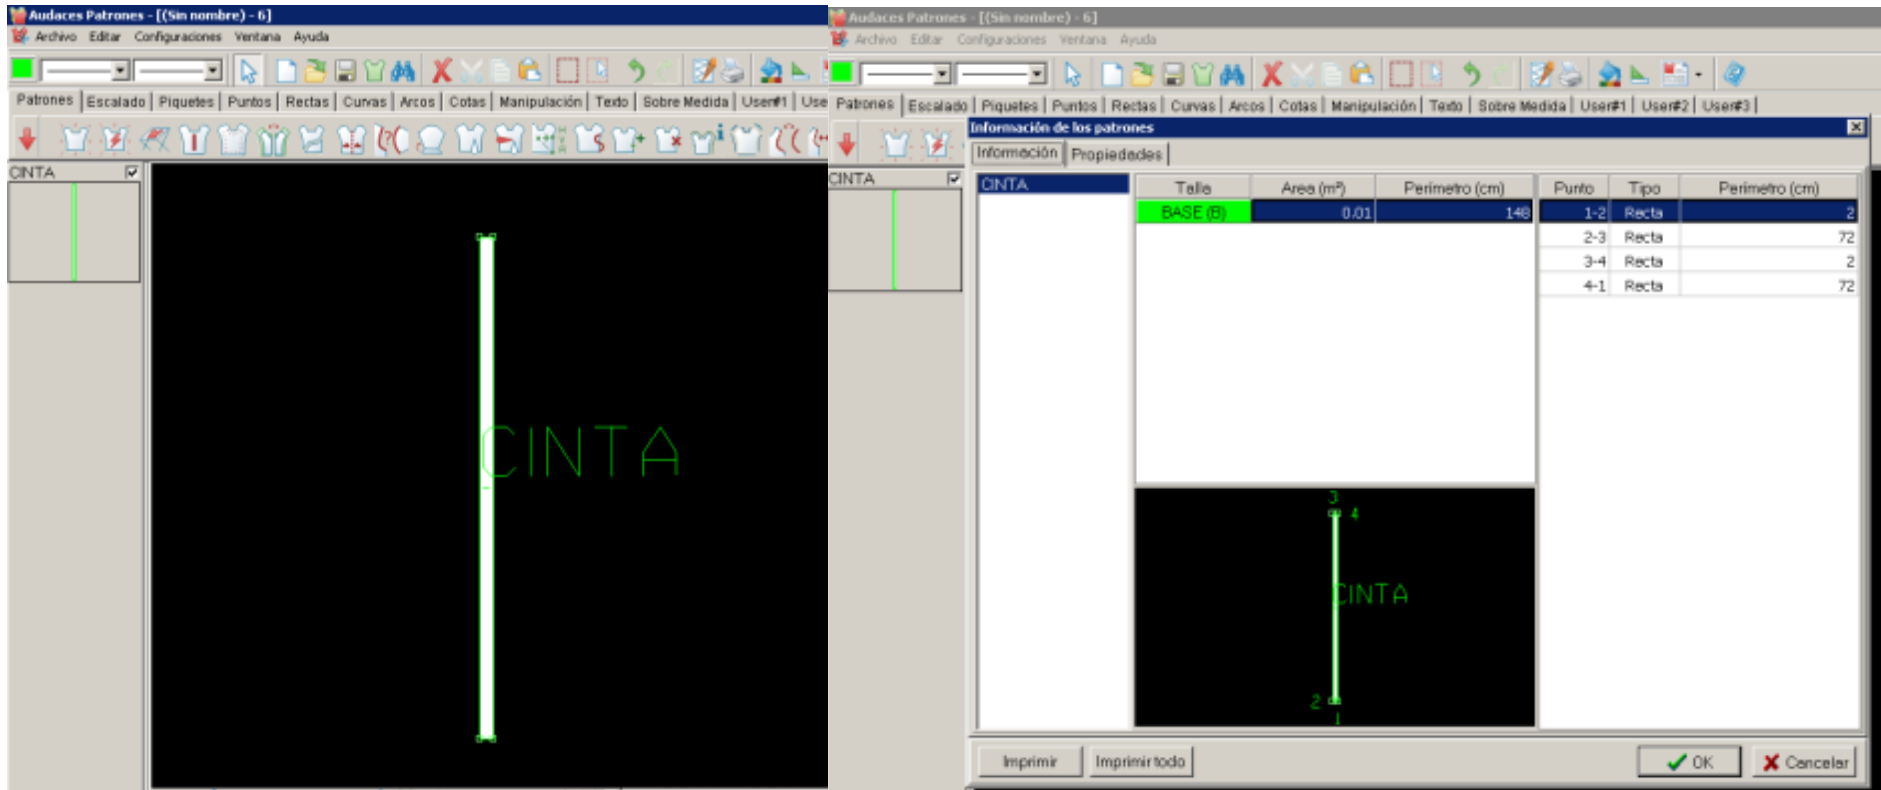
Audaces Patrones - [(Sin nombre) - 6]
Archivo Editar Configuraciones Ventana Ayuda

Patrones | Escalado | Piquetes | Puntos | Rectas | Curvas | Arcos | Cotas | Manipulación | Texto | Sobre Medida | User#1 | Use

CINTA

CINTA

Audaces Patrones - [(Sin nombre) - 6]
Archivo Editar Configuraciones Ventana Ayuda

Patrones | Escalado | Piquetes | Puntos | Rectas | Curvas | Arcos | Cotas | Manipulación | Texto | Sobre Medida | User#1 | User#2 | User#3

CINTA

Información de los patrones

Información | Propiedades

CINTA

| Talle | Area (m²) | Perímetro (cm) |
|---|---|---|
| BASE (B) | 0.01 | 148 |

| Punto | Tipo | Perímetro (cm) |
|---|---|---|
| 1-2 | Recta | 2 |
| 2-3 | Recta | 72 |
| 3-4 | Recta | 2 |
| 4-1 | Recta | 72 |

3 4
CINTA
2 1

Imprimir Imprimir todo OK Cancelar